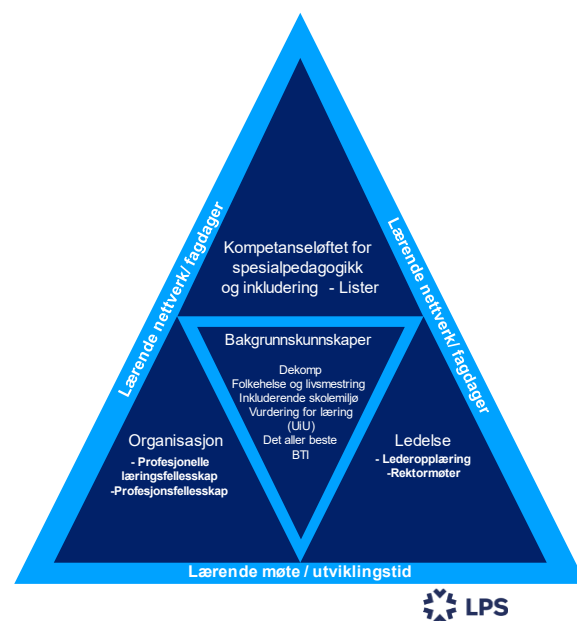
Lærende nettverk/ fagdager

Lærende nettverk/ fagdager

Kompetanseløftet for spesialpedagogikk og inkludering - Lister

Bakgrunnskunnskaper

Dekomp
Folkehelse og livsmestring
Inkluderende skolemiljø
Vurdering for læring (UiU)
Det aller beste
BTI

Organisasjon
- Profesjonelle læringsfellesskap
-Profesjonsfellesskap

Ledelse
- Lederopplæring
-Rektormøter

Lærende møte / utviklingstid

LPS